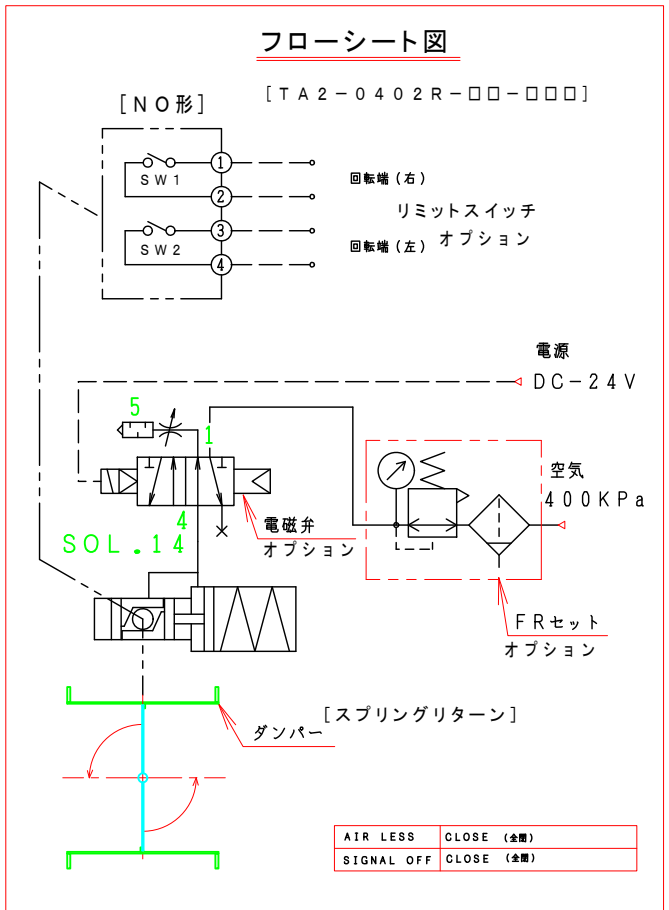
フローシート図

［ＴＡ２－０４０２Ｒ－□□－□□□］

［ＮＯ形］

ＳＷ１

ＳＷ２

1
2
3
4

回転端（右）

リミットスイッチ
オプション

回転端（左）

電源

ＤＣ－２４Ｖ

5

1

4

空気
４００ＫＰａ

電磁弁
オプション

ＳＯＬ．１４

ＦＲセット
オプション

［スプリングリターン］

ダンパー

| AIR LESS | CLOSE （全閉） |
|---|---|
| SIGNAL OFF | CLOSE （全閉） |